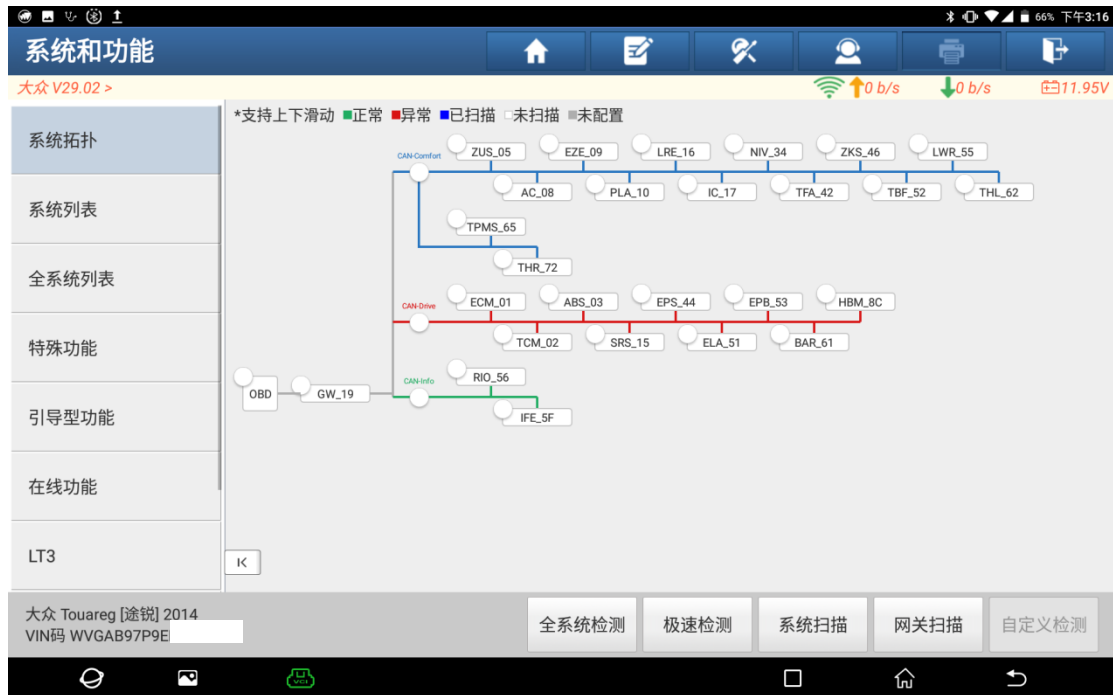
66% 下午3:16

系统和功能

大众 V29.02 >

0 b/s 0 b/s 11.95V

系统拓扑

系统列表

全系统列表

特殊功能

引导型功能

在线功能

LT3

*支持上下滑动 ■正常 ■异常 ■已扫描 □未扫描 ■未配置

CAN-Comfort

ZUS_05 EZE_09 LRE_16 NIV_34 ZKS_46 LWR_55

AC_08 PLA_10 IC_17 TFA_42 TBF_52 THL_62

TPMS_65

THR_72

CAN-Drive

ECM_01 ABS_03 EPS_44 EPB_53 HBM_8C

TCM_02 SRS_15 ELA_51 BAR_61

OBD GW_19

CAN-Info

RIO_56

IFE_5F

K

大众 Touareg [途锐] 2014
VIN码 WVGAB97P9E

全系统检测 极速检测 系统扫描 网关扫描 自定义检测

VCI